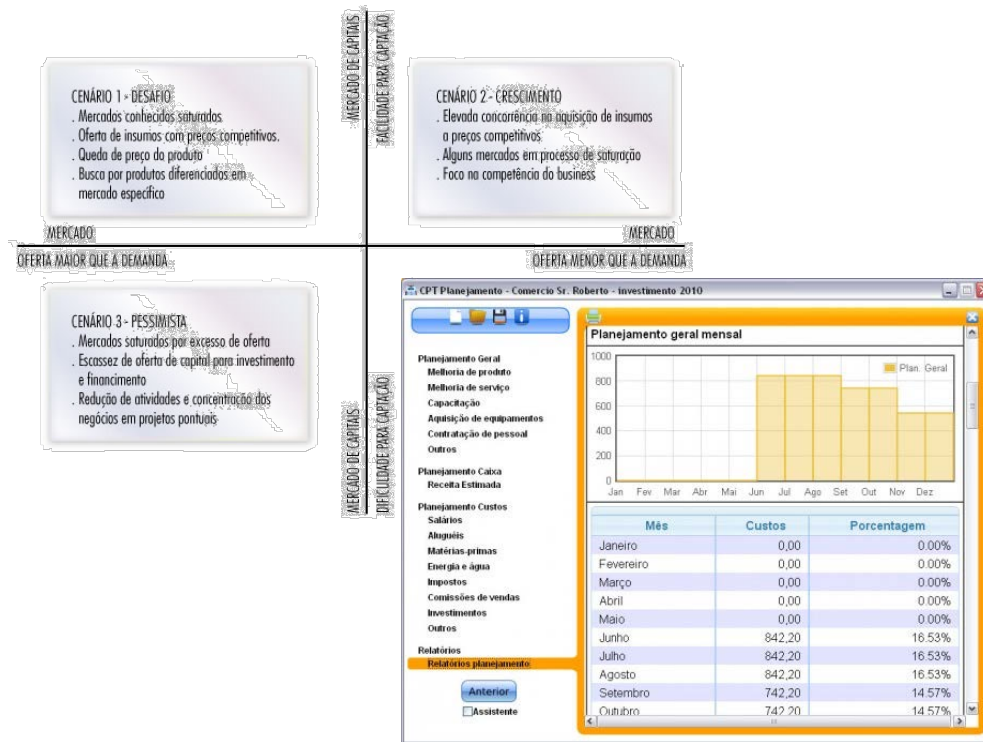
MERCADO DE CAPITAIS
FACILIDADE PARA CAPTAÇÃO

CENÁRIO 1 - DESAFIO
. Mercados conhecidos saturados
. Oferta de insumos com preços competitivos.
. Queda de preço do produto
. Busca por produtos diferenciados em mercado específico

CENÁRIO 2 - CRESCIMENTO
. Elevada concorrência na aquisição de insumos a preços competitivos
. Alguns mercados em processo de saturação
. Foco na competência do business

MERCADO
OFERTA MAIOR QUE A DEMANDA

MERCADO
OFERTA MENOR QUE A DEMANDA

CENÁRIO 3 - PESSIMISTA
. Mercados saturados por excesso de oferta
. Escassez de oferta de capital para investimento e financimento
. Redução de atividades e concentração dos negócios em projetos pontuais

MERCADO DE CAPITAIS
DIFICULDADE PARA CAPTAÇÃO

CPT Planejamento - Comercio Sr. Roberto - investimento 2010

Planejamento Geral
Melhoria de produto
Melhoria de serviço
Capacitação
Aquisição de equipamentos
Contratação de pessoal
Outros

Planejamento Caixa
Receita Estimada

Planejamento Custos
Salários
Aluguéis
Matérias-primas
Energia e água
Impostos
Comissões de vendas
Investimentos
Outros

Relatórios
Relatórios planejamento

Anterior
Assistente

Planejamento geral mensal

1000
800
600
400
200
0
Jan Fev Mar Abr Mai Jun Jul Ago Set Out Nov Dez
Plan. Geral

| Mês | Custos | Porcentagem |
|---|---|---|
| Janeiro | 0,00 | 0.00% |
| Fevereiro | 0,00 | 0.00% |
| Março | 0,00 | 0.00% |
| Abril | 0,00 | 0.00% |
| Maio | 0,00 | 0.00% |
| Junho | 842,20 | 16.53% |
| Julho | 842,20 | 16.53% |
| Agosto | 842,20 | 16.53% |
| Setembro | 742,20 | 14.57% |
| Outubro | 742,20 | 14.57% |